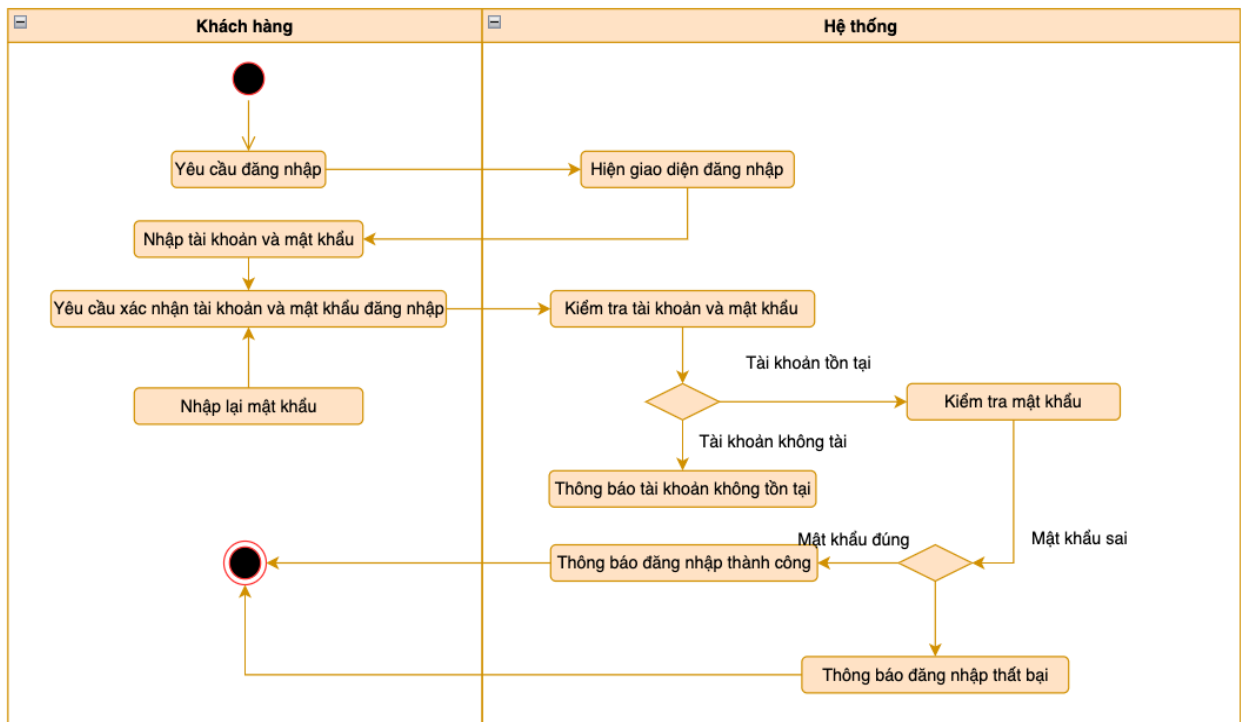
Khách hàng

Hệ thống

Yêu cầu đăng nhập

Hiện giao diện đăng nhập

Nhập tài khoản và mật khẩu

Yêu cầu xác nhận tài khoản và mật khẩu đăng nhập

Kiểm tra tài khoản và mật khẩu

Tài khoản tồn tại

Nhập lại mật khẩu

Kiểm tra mật khẩu

Tài khoản không tài

Thông báo tài khoản không tồn tại

Mật khẩu đúng

Mật khẩu sai

Thông báo đăng nhập thành công

Thông báo đăng nhập thất bại